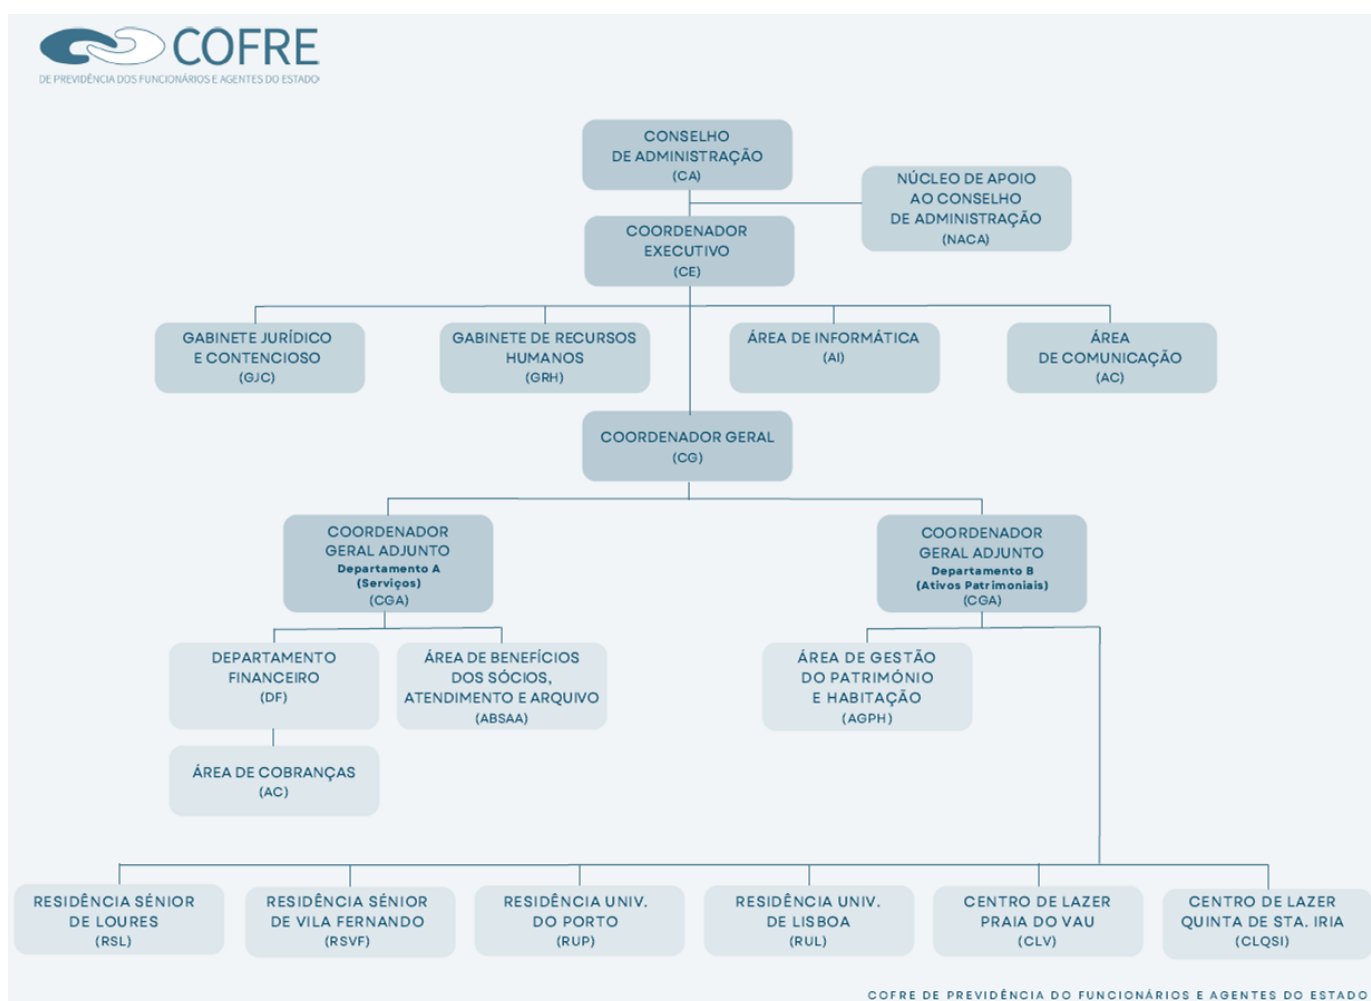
COFRE
DE PREVIDÊNCIA DOS FUNCIONÁRIOS E AGENTES DO ESTADO

CONSELHO DE ADMINISTRAÇÃO (CA)

NÚCLEO DE APOIO AO CONSELHO DE ADMINISTRAÇÃO (NACA)

COORDENADOR EXECUTIVO (CE)

GABINETE JURÍDICO E CONTENCIOSO (GJC)

GABINETE DE RECURSOS HUMANOS (GRH)

ÁREA DE INFORMÁTICA (AI)

ÁREA DE COMUNICAÇÃO (AC)

COORDENADOR GERAL (CG)

COORDENADOR GERAL ADJUNTO Departamento A (Serviços) (CGA)

COORDENADOR GERAL ADJUNTO Departamento B (Ativos Patrimoniais) (CGA)

DEPARTAMENTO FINANCEIRO (DF)

ÁREA DE BENEFÍCIOS DOS SÓCIOS, ATENDIMENTO E ARQUIVO (ABSAA)

ÁREA DE GESTÃO DO PATRIMÓNIO E HABITAÇÃO (AGPH)

ÁREA DE COBRANÇAS (AC)

RESIDÊNCIA SÉNIOR DE LOURES (RSL)

RESIDÊNCIA SÉNIOR DE VILA FERNANDO (RSVF)

RESIDÊNCIA UNIV. DO PORTO (RUP)

RESIDÊNCIA UNIV. DE LISBOA (RUL)

CENTRO DE LAZER PRAIA DO VAU (CLV)

CENTRO DE LAZER QUINTA DE STA. IRIA (CLQSI)

COFRE DE PREVIDÊNCIA DO FUNCIONÁRIOS E AGENTES DO ESTADO